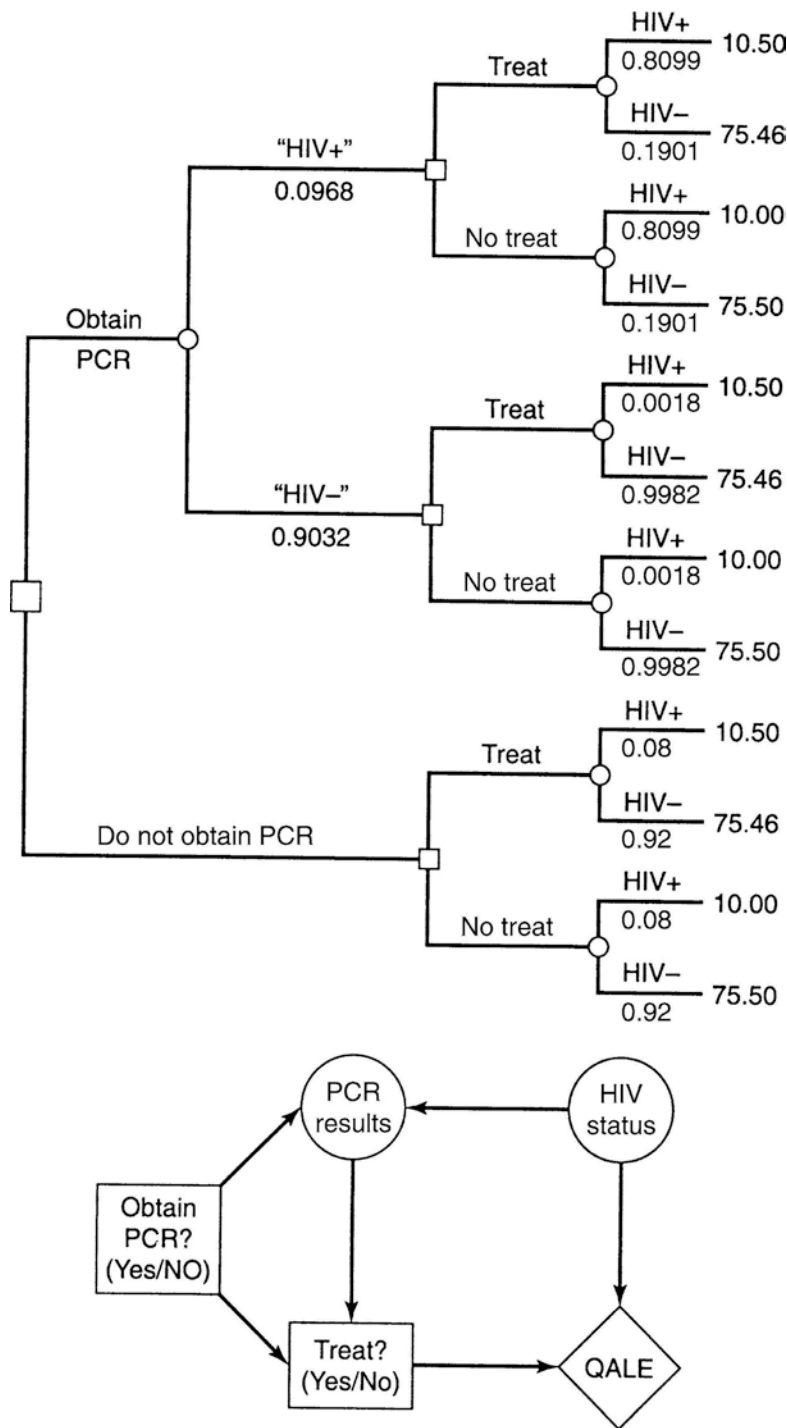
Obtain PCR

"HIV+"
0.0968

Treat
HIV+
0.8099
10.50
HIV–
0.1901
75.46

No treat
HIV+
0.8099
10.00
HIV–
0.1901
75.50

"HIV–"
0.9032

Treat
HIV+
0.0018
10.50
HIV–
0.9982
75.46

No treat
HIV+
0.0018
10.00
HIV–
0.9982
75.50

Do not obtain PCR

Treat
HIV+
0.08
10.50
HIV–
0.92
75.46

No treat
HIV+
0.08
10.00
HIV–
0.92
75.50

PCR results
HIV status
Obtain PCR? (Yes/NO)
Treat? (Yes/No)
QALE